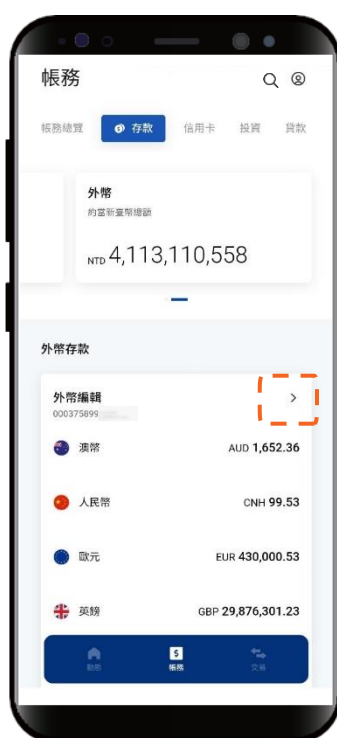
帳務

帳務總覽 存款 信用卡 投資 貸款

外幣
約當新臺幣總額
NTD 4,113,110,558

外幣存款

外幣綜存
000375899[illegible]
>

澳幣 AUD 1,652.36

人民幣 CNH 99.53

歐元 EUR 430,000.53

英鎊 GBP 29,876,301.23

動態 帳務 交易